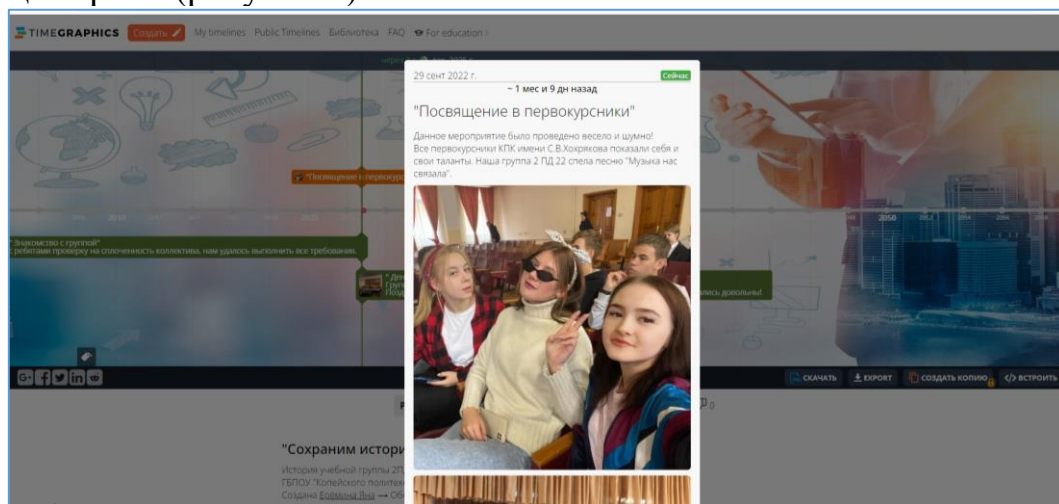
TIMEGRAPHICS Создать My timelines Public Timelines Библиотека FAQ For education

29 сент 2022 г. Сейчас
~ 1 мес и 9 дн назад

"Посвящение в первокурсники"

Данное мероприятие было проведено весело и шумно! Все первокурсники КПК имени С.В.Хохрякова показали себя и свои таланты. Наша группа 2 ПД 22 спела песню "Музыка нас связала".

"Посвящение в первокурс

2050

"Знакомство с группой"
ребятами проверку на сплоченность коллектива, нам удалось выполнить все требования.

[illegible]

лись довольны!

СКАЧАТЬ EXPORT СОЗДАТЬ КОПИЮ ВСТРОИТЬ

"Сохраним истори
История учебной группы 2П
ГБПОУ "Копейского политех
Создана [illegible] Яна — Об